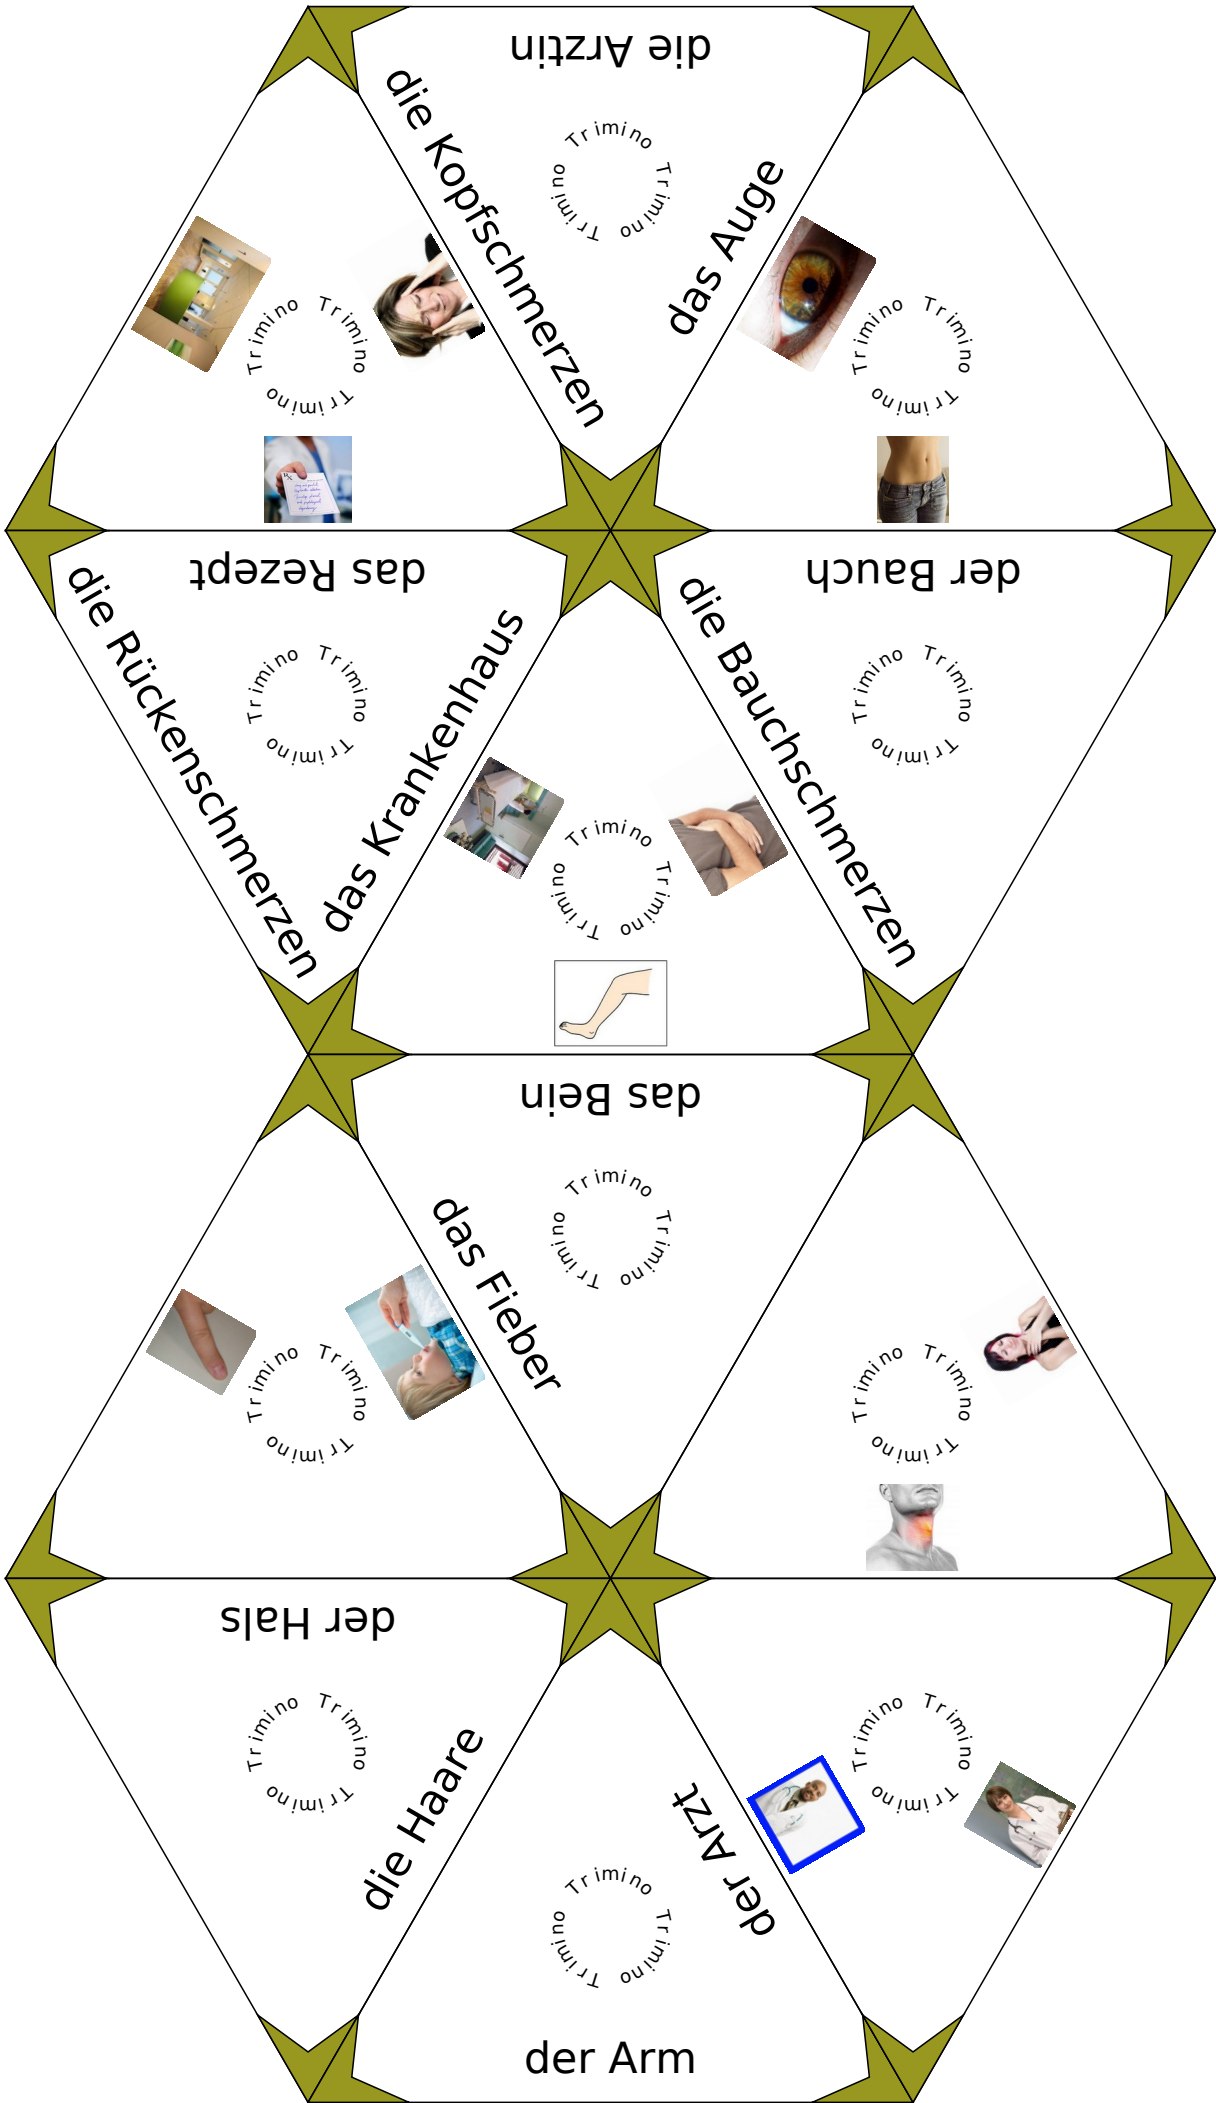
die Ärztin

Trimino Trimino Trimino

die Kopfschmerzen

das Auge

Trimino Trimino Trimino

Trimino Trimino Trimino

das Rezept

der Bauch

die Rückenschmerzen

Trimino Trimino Trimino

das Krankenhaus

die Bauchschmerzen

Trimino Trimino Trimino

Trimino Trimino Trimino

das Bein

Trimino Trimino Trimino

das Fieber

Trimino Trimino Trimino

Trimino Trimino Trimino

der Hals

Trimino Trimino Trimino

die Haare

der Arzt

Trimino Trimino Trimino

Trimino Trimino Trimino

der Arm